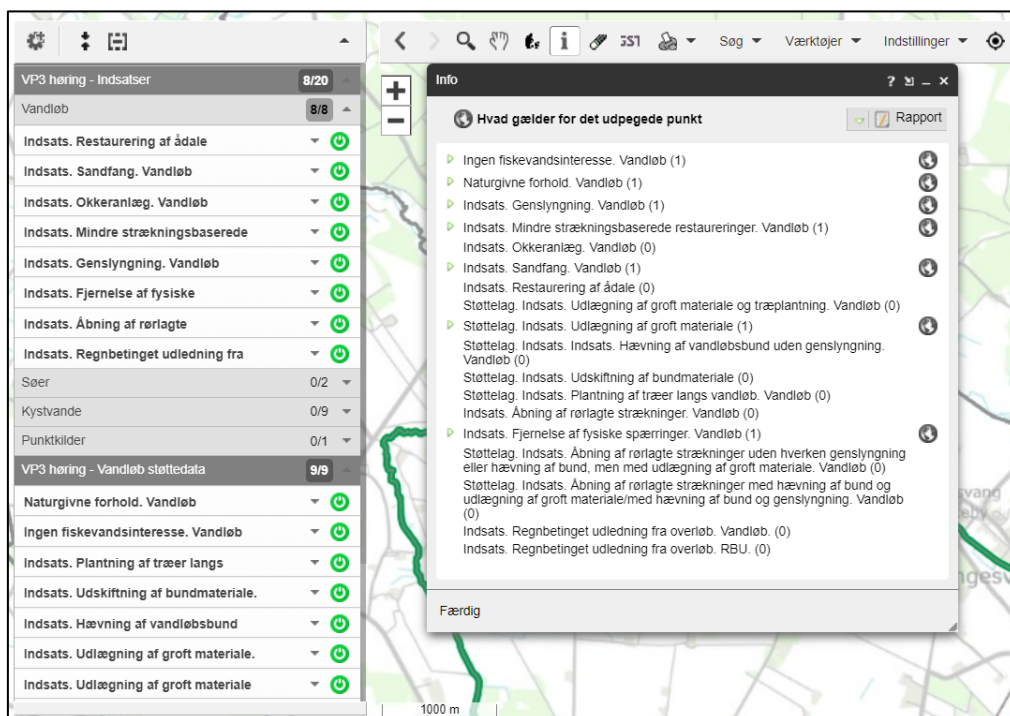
VP3 høring - Indsatser 8/20
Vandløb 8/8
Indsats. Restaurering af ådale
Indsats. Sandfang. Vandløb
Indsats. Okkeranlæg. Vandløb
Indsats. Mindre strækningsbaserede
Indsats. Genslyngning. Vandløb
Indsats. Fjernelse af fysiske
Indsats. Åbning af rørlagte
Indsats. Regnbetinget udledning fra
Søer 0/2
Kystvande 0/9
Punktkilder 0/1
VP3 høring - Vandløb støttedata 9/9
Naturgivne forhold. Vandløb
Ingen fiskevandsinteresse. Vandløb
Indsats. Plantning af træer langs
Indsats. Udskiftning af bundmateriale.
Indsats. Hævning af vandløbsbund
Indsats. Udlægning af groft materiale.
Indsats. Udlægning af groft materiale

Søg Værktøjer Indstillinger

Info ? ⅀ _ ×
Hvad gælder for det udpegede punkt
Rapport
Ingen fiskevandsinteresse. Vandløb (1)
Naturgivne forhold. Vandløb (1)
Indsats. Genslyngning. Vandløb (1)
Indsats. Mindre strækningsbaserede restaureringer. Vandløb (1)
Indsats. Okkeranlæg. Vandløb (0)
Indsats. Sandfang. Vandløb (1)
Indsats. Restaurering af ådale (0)
Støttelag. Indsats. Udlægning af groft materiale og træplantning. Vandløb (0)
Støttelag. Indsats. Udlægning af groft materiale (1)
Støttelag. Indsats. Indsats. Hævning af vandløbsbund uden genslyngning. Vandløb (0)
Støttelag. Indsats. Udskiftning af bundmateriale (0)
Støttelag. Indsats. Plantning af træer langs vandløb. Vandløb (0)
Indsats. Åbning af rørlagte strækninger. Vandløb (0)
Indsats. Fjernelse af fysiske spærringer. Vandløb (1)
Støttelag. Indsats. Åbning af rørlagte strækninger uden hverken genslyngning eller hævning af bund, men med udlægning af groft materiale. Vandløb (0)
Støttelag. Indsats. Åbning af rørlagte strækninger med hævning af bund og udlægning af groft materiale/med hævning af bund og genslyngning. Vandløb (0)
Indsats. Regnbetinget udledning fra overløb. Vandløb. (0)
Indsats. Regnbetinget udledning fra overløb. RBU. (0)
Færdig

1000 m